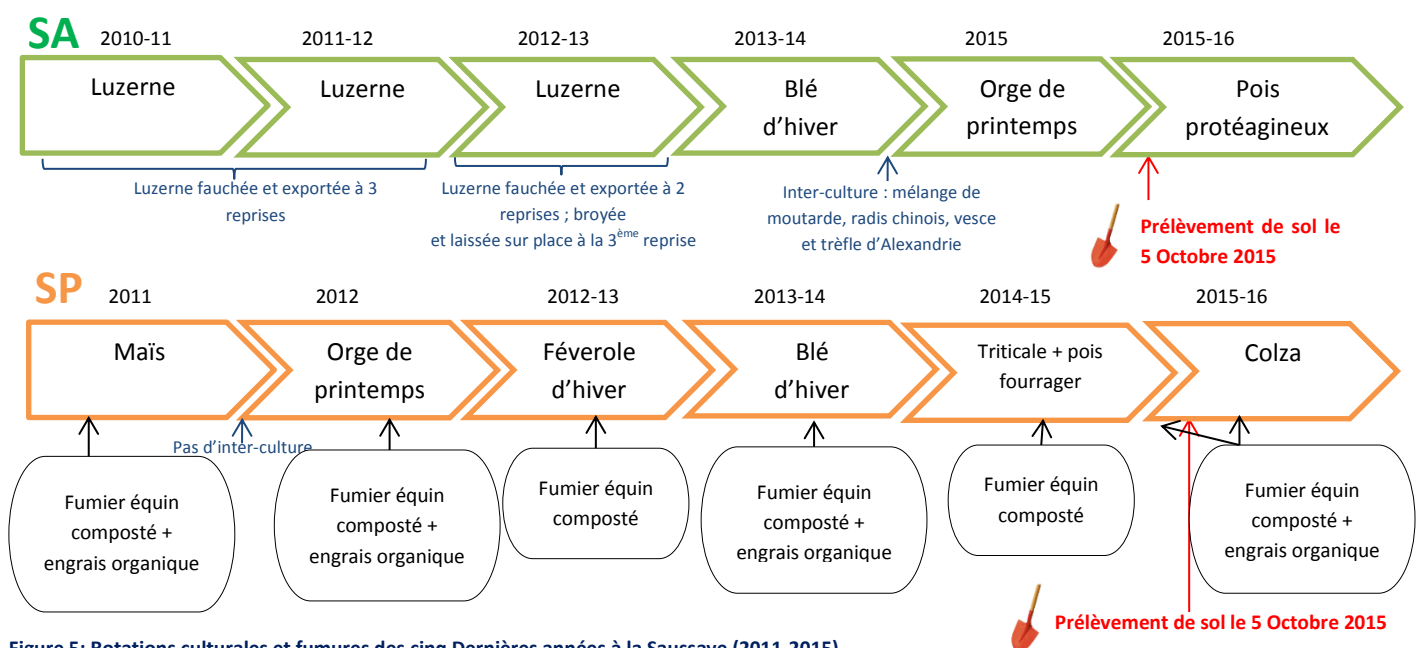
SA

2010-11 Luzerne

2011-12 Luzerne

2012-13 Luzerne

2013-14 Blé d'hiver

2015 Orge de printemps

2015-16 Pois protéagineux

Luzerne fauchée et exportée à 3 reprises

Luzerne fauchée et exportée à 2 reprises ; broyée et laissée sur place à la 3$^{ème}$ reprise

Inter-culture : mélange de moutarde, radis chinois, vesce et trèfle d'Alexandrie

Prélèvement de sol le 5 Octobre 2015

SP

2011 Maïs

2012 Orge de printemps

2012-13 Féverole d'hiver

2013-14 Blé d'hiver

2014-15 Triticale + pois fourrager

2015-16 Colza

Pas d'inter-culture

Fumier équin composté + engrais organique

Fumier équin composté + engrais organique

Fumier équin composté

Fumier équin composté + engrais organique

Fumier équin composté

Fumier équin composté + engrais organique

Prélèvement de sol le 5 Octobre 2015

Figure 5: Rotations culturales et fumures des cinq Dernières années à la Saussaye (2011-2015)